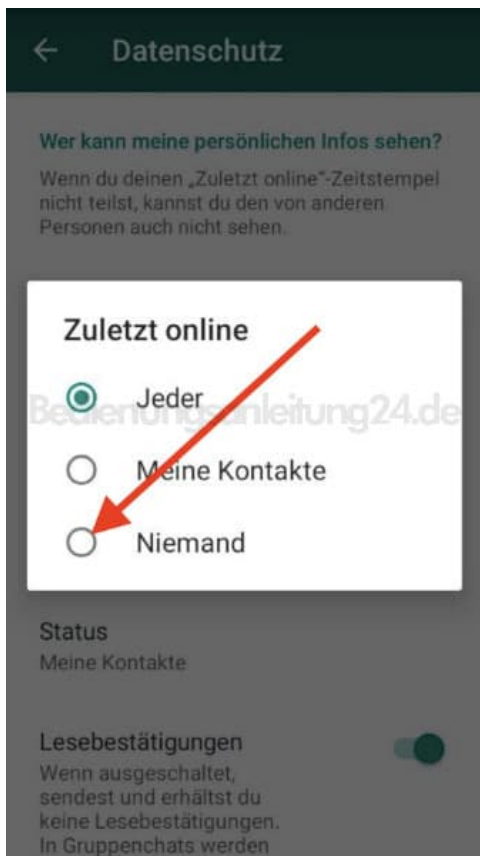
Datenschutz

Wer kann meine persönlichen Infos sehen?

Wenn du deinen „Zuletzt online"-Zeitstempel nicht teilst, kannst du den von anderen Personen auch nicht sehen.

Zuletzt online

Jeder

Bedienungsanleitung24.de

Meine Kontakte

Niemand

Status
Meine Kontakte

Lesebestätigungen
Wenn ausgeschaltet, sendest und erhältst du keine Lesebestätigungen. In Gruppenchats werden